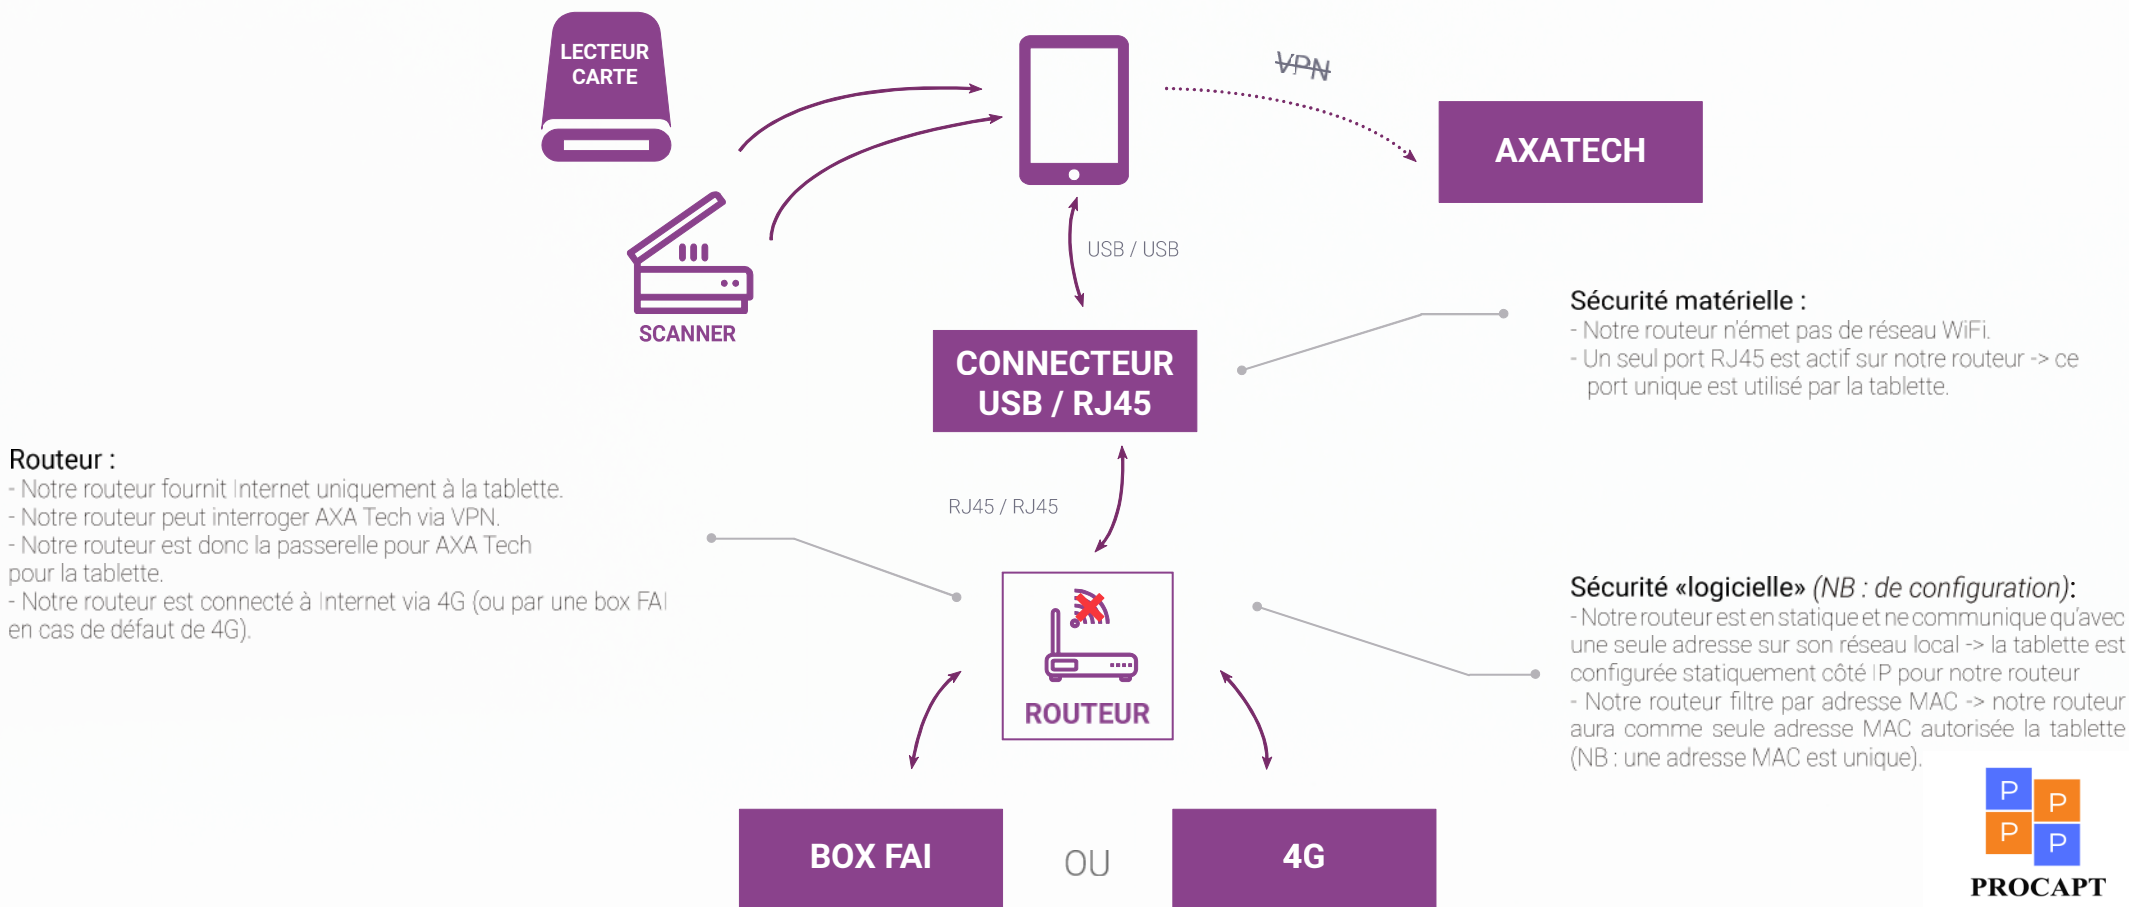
LECTEUR CARTE

SCANNER

VPN

AXATECH

USB / USB

CONNECTEUR USB / RJ45

Sécurité matérielle :
- Notre routeur n'émet pas de réseau WiFi.
- Un seul port RJ45 est actif sur notre routeur -> ce port unique est utilisé par la tablette.

Routeur :
- Notre routeur fournit Internet uniquement à la tablette.
- Notre routeur peut interroger AXA Tech via VPN.
- Notre routeur est donc la passerelle pour AXA Tech pour la tablette.
- Notre routeur est connecté à Internet via 4G (ou par une box FAI en cas de défaut de 4G).

RJ45 / RJ45

ROUTEUR

Sécurité «logicielle» (NB : de configuration):
- Notre routeur est en statique et ne communique qu'avec une seule adresse sur son réseau local -> la tablette est configurée statiquement côté IP pour notre routeur
- Notre routeur filtre par adresse MAC -> notre routeur aura comme seule adresse MAC autorisée la tablette (NB : une adresse MAC est unique).

BOX FAI

OU

4G

P P P P
PROCAPT